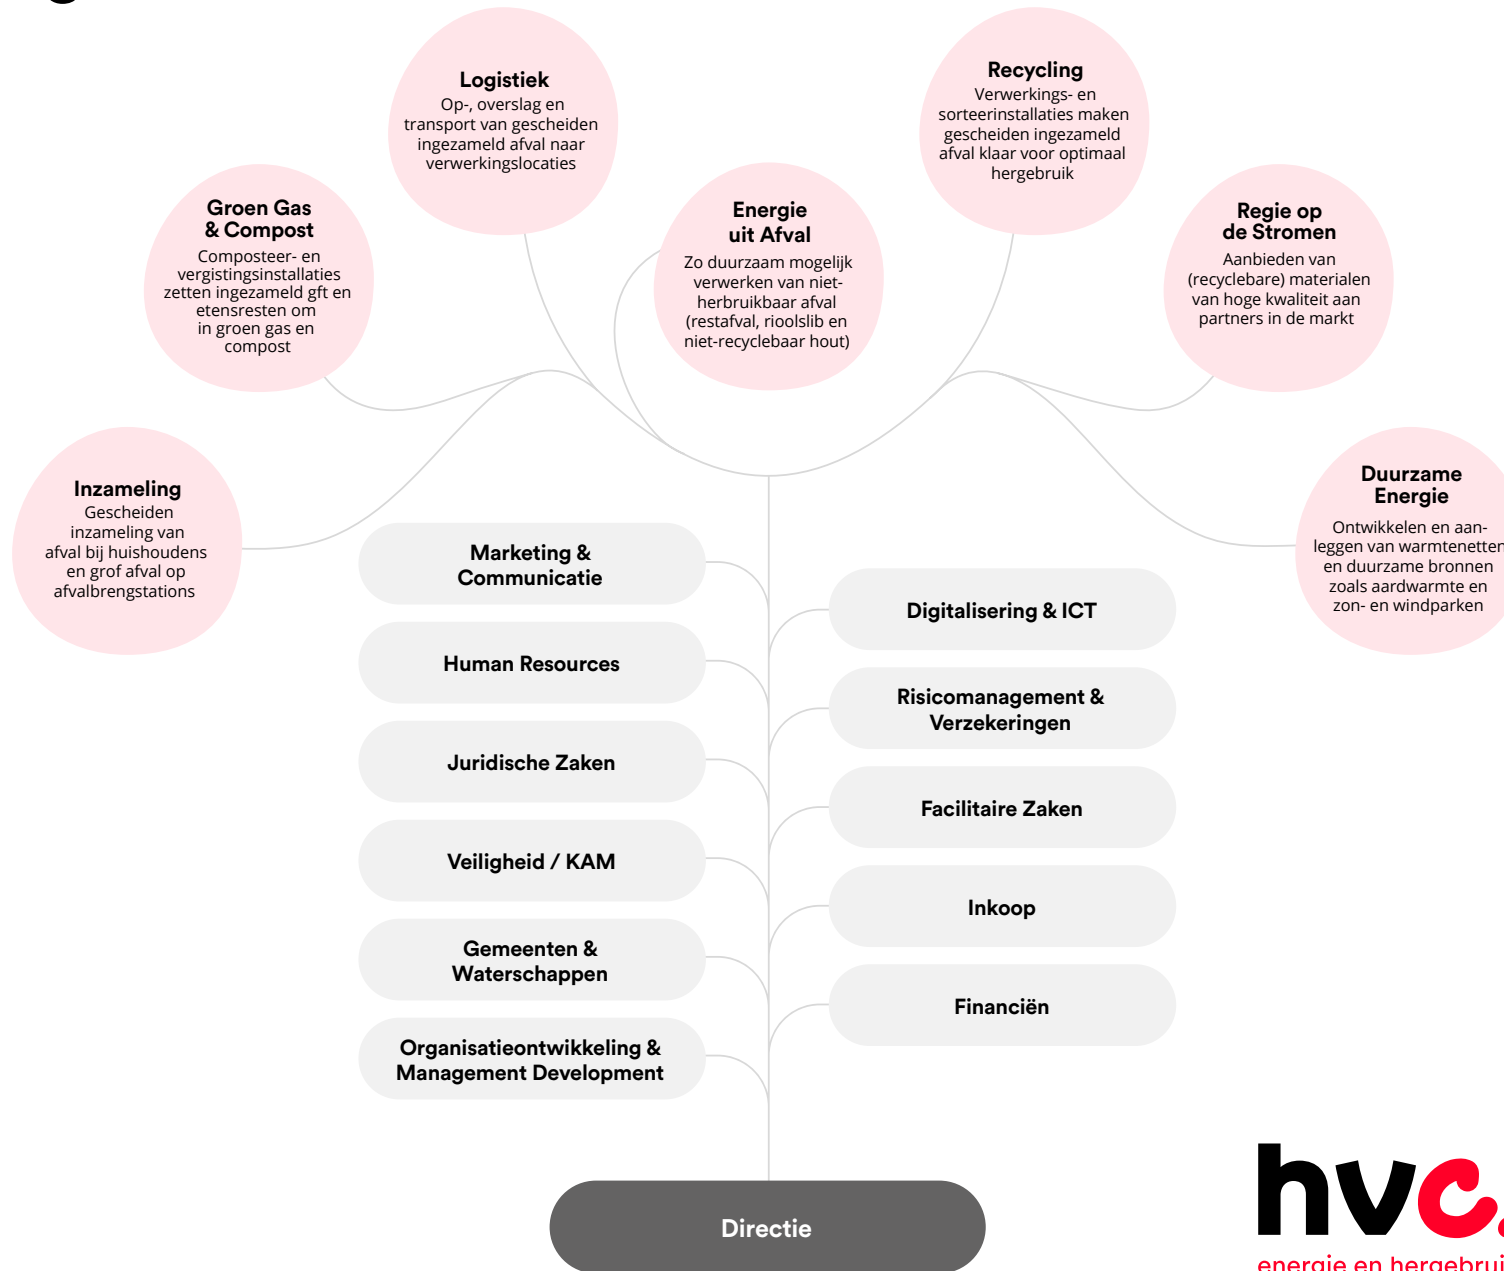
Logistiek
Op-, overslag en transport van gescheiden ingezameld afval naar verwerkingslocaties

Recycling
Verwerkings- en sorteerinstallaties maken gescheiden ingezameld afval klaar voor optimaal hergebruik

Groen Gas & Compost
Composteer- en vergistingsinstallaties zetten ingezameld gft en etensresten om in groen gas en compost

Energie uit Afval
Zo duurzaam mogelijk verwerken van niet-herbruikbaar afval (restafval, rioolslib en niet-recyclebaar hout)

Regie op de Stromen
Aanbieden van (recyclebare) materialen van hoge kwaliteit aan partners in de markt

Inzameling
Gescheiden inzameling van afval bij huishoudens en grof afval op afvalbrengstations

Duurzame Energie
Ontwikkelen en aanleggen van warmtenetten en duurzame bronnen zoals aardwarmte en zon- en windparken

Marketing & Communicatie

Human Resources

Juridische Zaken

Veiligheid / KAM

Gemeenten & Waterschappen

Organisatieontwikkeling & Management Development

Digitalisering & ICT

Risicomanagement & Verzekeringen

Facilitaire Zaken

Inkoop

Financiën

Directie

hvc
energie en hergebrui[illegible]